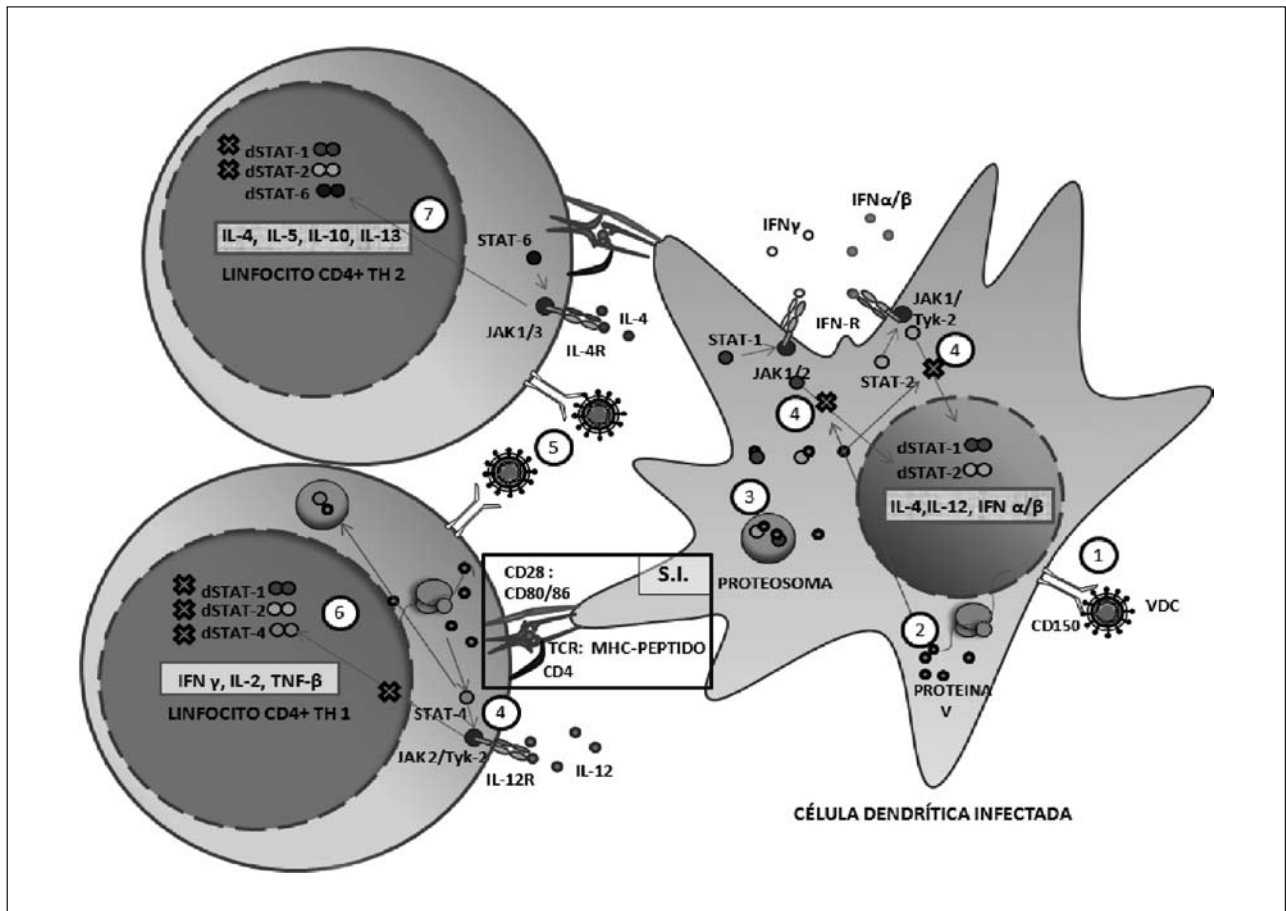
dSTAT-1
dSTAT-2
dSTAT-6
7
IL-4, IL-5, IL-10, IL-13
LINFOCITO CD4+ TH 2
STAT-6
JAK1/3
IL-4R
IL-4
IFNγ
IFNα/β
JAK1/ Tyk-2
IFN-R
STAT-1
JAK1/2
STAT-2
4
4
dSTAT-1
dSTAT-2
IL-4,IL-12, IFN α/β
5
3
PROTEOSOMA
1
CD150
VDC
2
PROTEINA V
dSTAT-1
dSTAT-2
dSTAT-4
6
IFN γ, IL-2, TNF-β
LINFOCITO CD4+ TH 1
STAT-4
4
JAK 2/Tyk-2
IL-12R
IL-12
CD28 : CD80/86
S.I.
TCR: MHC-PEPTIDO
CD4
CÉLULA DENDRÍTICA INFECTADA